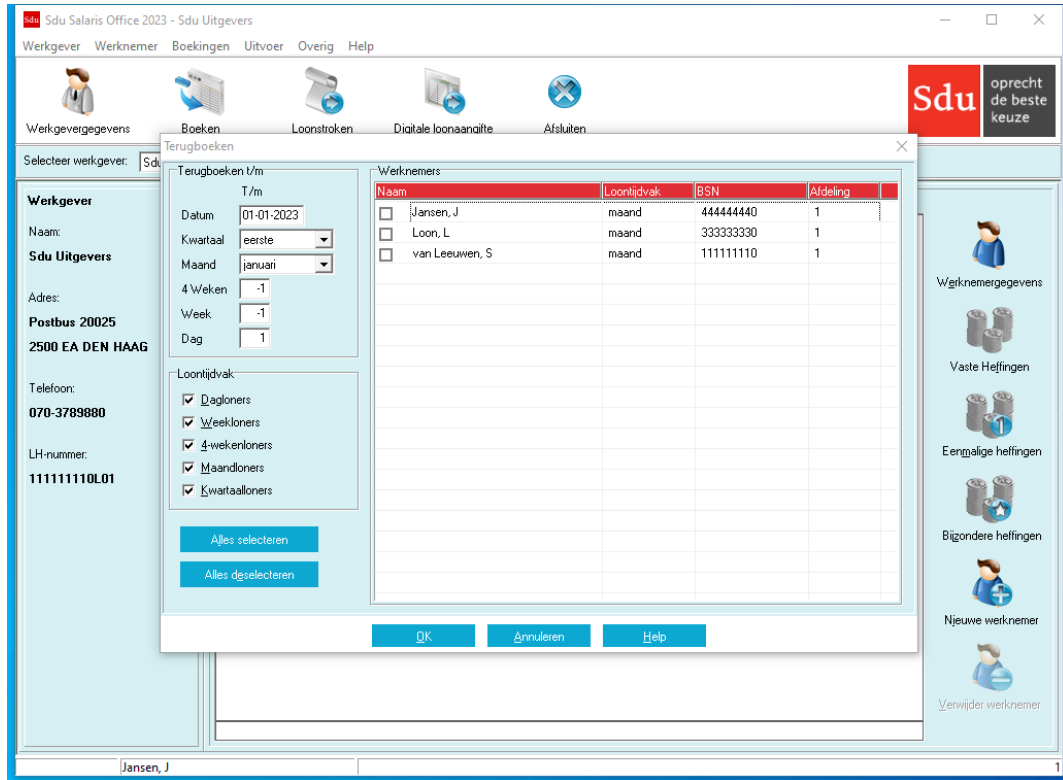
Sdu Salaris Office 2023 - Sdu Uitgevers

Werkgever Werknemer Boekingen Uitvoer Overig Help

Werkgevergegevens Boeken Loonstroken Digitale loonaangifte Afsluiten

Sdu oprecht de beste keuze

Selecteer werkgever: Sdu

Werkgever

Naam:

Sdu Uitgevers

Adres:

Postbus 20025

2500 EA DEN HAAG

Telefoon:

070-3789880

LH-nummer:

111111110L01

Terugboeken

Terugboeken t/m

T/m

Datum 01-01-2023

Kwartaal eerste

Maand januari

4 Weken -1

Week -1

Dag 1

Loontijdvak

Dagloners

Weekloners

4-wekenloners

Maandloners

Kwartaalloners

Alles selecteren

Alles deselecteren

Werknemers

| Naam | Loontijdvak | BSN | Afdeling |
|---|---|---|---|
| Jansen, J | maand | 444444440 | 1 |
| Loon, L | maand | 333333330 | 1 |
| van Leeuwen, S | maand | 111111110 | 1 |

OK Annuleren Help

Werknemergegevens

Vaste Heffingen

Eenmalige heffingen

Bijzondere heffingen

Nieuwe werknemer

Verwijder werknemer

Jansen, J

1